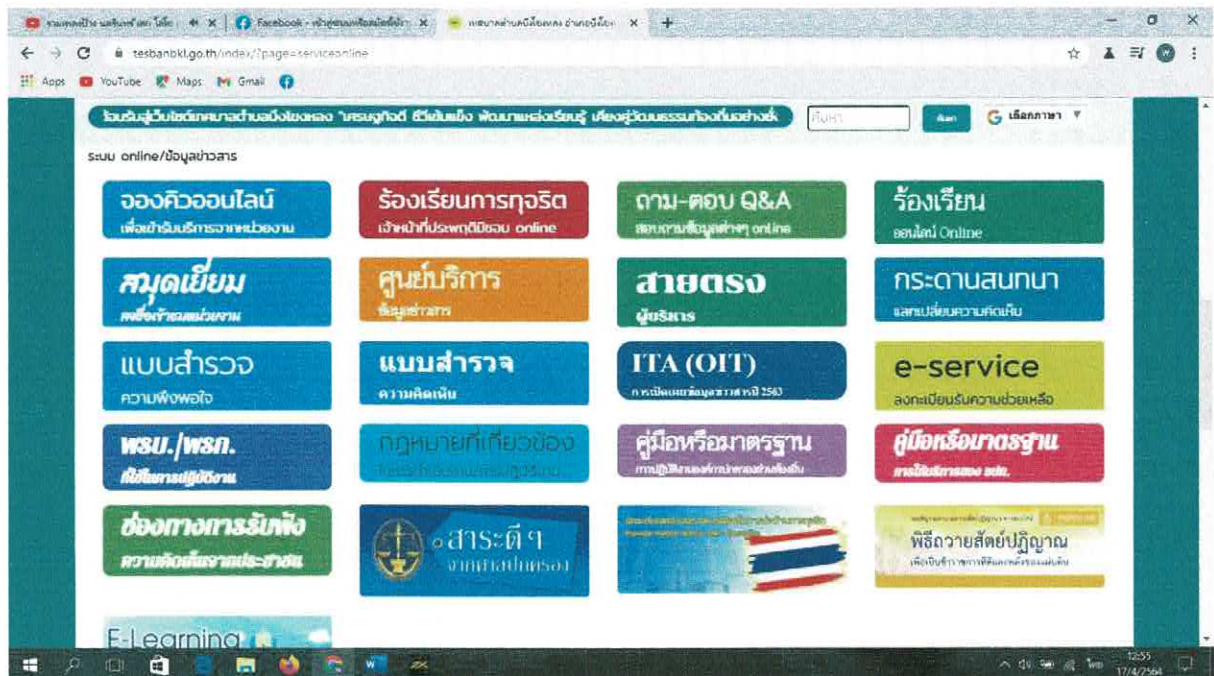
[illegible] × | Facebook - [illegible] × | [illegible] × | +

tesbanbkl.go.th/index/?page=serviceonline

Apps YouTube Maps Gmail

ยินดีต้อนรับสู่เว็บไซต์เทศบาลตำบลบึงโขงหลง "เศรษฐกิจดี ชีวีเข้มแข็ง พัฒนาแหล่งเรียนรู้ เคียงคู่วัฒนธรรมท้องถิ่นอย่างยั่ง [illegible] ค้นหา ค้นหา เลือกภาษา ▼

ระบบ online/ข้อมูลข่าวสาร

จองคิวออนไลน์
เพื่อเข้ารับบริการจากหน่วยงาน

ร้องเรียนการทุจริต
เจ้าหน้าที่ประพฤติมิชอบ online

ถาม-ตอบ Q&A
สอบถามข้อมูลต่างๆ online

ร้องเรียน
ออนไลน์ Online

สมุดเยี่ยม
ลงชื่อเข้าชมหน่วยงาน

ศูนย์บริการ
ข้อมูลข่าวสาร

สายตรง
ผู้บริหาร

กระดานสนทนา
แลกเปลี่ยนความคิดเห็น

แบบสำรวจ
ความพึงพอใจ

แบบสำรวจ
ความคิดเห็น

ITA (OIT)
การเปิดเผยข้อมูลสาธารณะปี 2563

e-service
ลงทะเบียนรับความช่วยเหลือ

พรบ./พรฎ.
ที่ใช้ในการปฏิบัติงาน

กฎหมายที่เกี่ยวข้อง
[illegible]

คู่มือหรือมาตรฐาน
การปฏิบัติงานของเทศบาลตำบลบึงโขงหลง

คู่มือหรือมาตรฐาน
การให้บริการของ อปท.

ช่องทางการรับฟัง
ความคิดเห็นจากประชาชน

สาระดีๆ
จากศาลปกครอง

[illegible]

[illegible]
พิธีถวายสัตย์ปฏิญาณ
เพื่อเป็นข้าราชการที่ดีและพลังของแผ่นดิน

E-Learning

12:55
17/4/2564